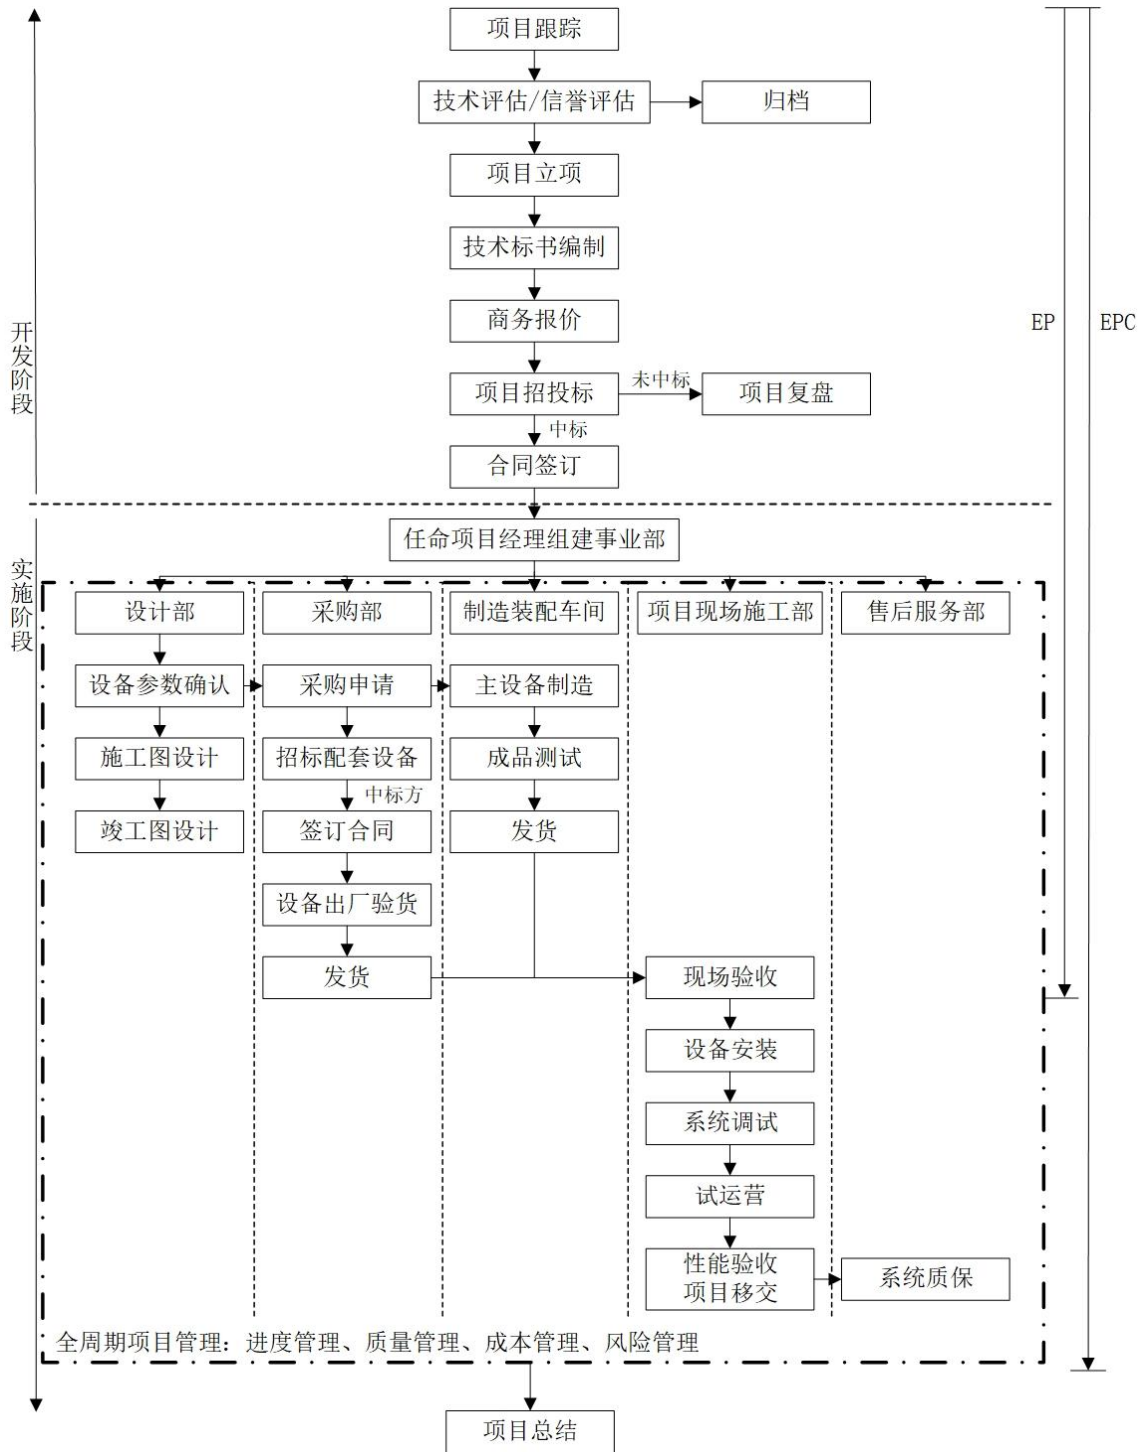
项目跟踪

技术评估/信誉评估

归档

项目立项

技术标书编制

商务报价

项目招投标

未中标

项目复盘

中标

合同签订

开发阶段

EP

EPC

实施阶段

任命项目经理组建事业部

设计部

采购部

制造装配车间

项目现场施工部

售后服务部

设备参数确认

采购申请

主设备制造

施工图设计

招标配套设备

成品测试

中标方

竣工图设计

签订合同

发货

设备出厂验货

发货

现场验收

设备安装

系统调试

试运营

性能验收
项目移交

系统质保

全周期项目管理：进度管理、质量管理、成本管理、风险管理

项目总结